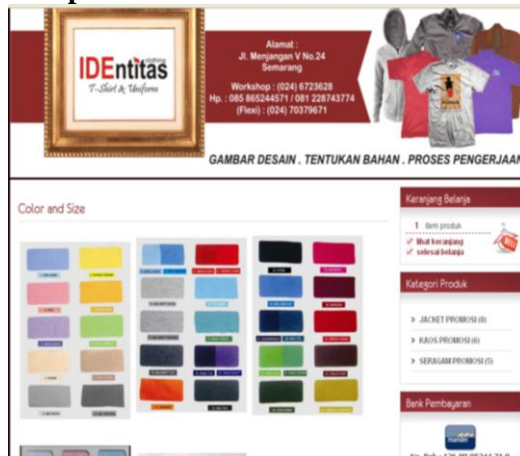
IDEntitas
T-Shirt & Uniform

Alamat :
Jl. Menjangan V No.24
Semarang

Workshop : (024) 6723628
Hp. : 085 865244571 / 081 228743774
(Flexi) : (024) 70379671

GAMBAR DESAIN . TENTUKAN BAHAN . PROSES PENGERJAAN

Color and Size

Keranjang Belanja

1 item produk
✓ lihat keranjang
✓ selesai belanja

Kategori Produk

› JACKET PROMOSI (8)
› KAOS PROMOSI (6)
› SERAGAM PROMOSI (5)

Bank Pembayaran

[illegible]